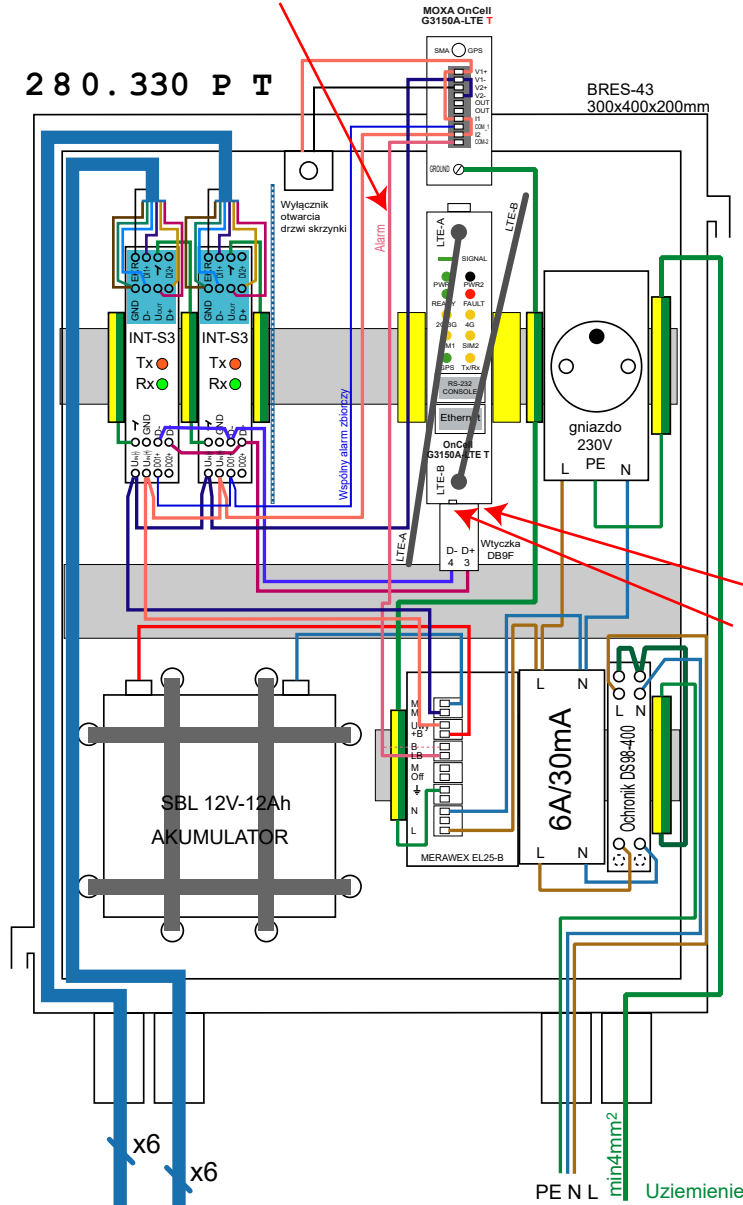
MOXA OnCell
G3150A-LTE T

280.330 PT

BRES-43
300x400x200mm

SMA GPS
V1+
V1-
V2+
V2-
OUT
OUT
I1
COM_1
I2
COM_2
GROUND

Wyłącznik otwarcia drzwi skrzynki

Alarm

LTE-A
LTE-B
SIGNAL
PWR1 PWR2
READY FAULT
2G/3G 4G
SIM1 SIM2
GPS Tx/Rx
RS-232 CONSOLE
Ethernet
OnCell G3150A-LTE T
LTE-B

GND D- D+ EKR $U_{OUT}$ D2+ D2-
INT-S3
Tx
Rx
GND D- D+ $U_{OUT}$
GND $U_{R(-)}$ $U_{R(+)}$ D01- D01+ D02- D02+

Wspólny alarm zbiorczy

LTE-A

D- D+
4 3
Wtyczka DB9F

gniazdo 230V
L PE N

M
M
Uwy
+B
B
LB
M
Off
N
L
MERAWEX EL25-B

L N
6A/30mA
L N

L N
Ochronnik DS98-400

SBL 12V-12Ah
AKUMULATOR

x6
x6

PE N L
min4mm²
Uziemienie